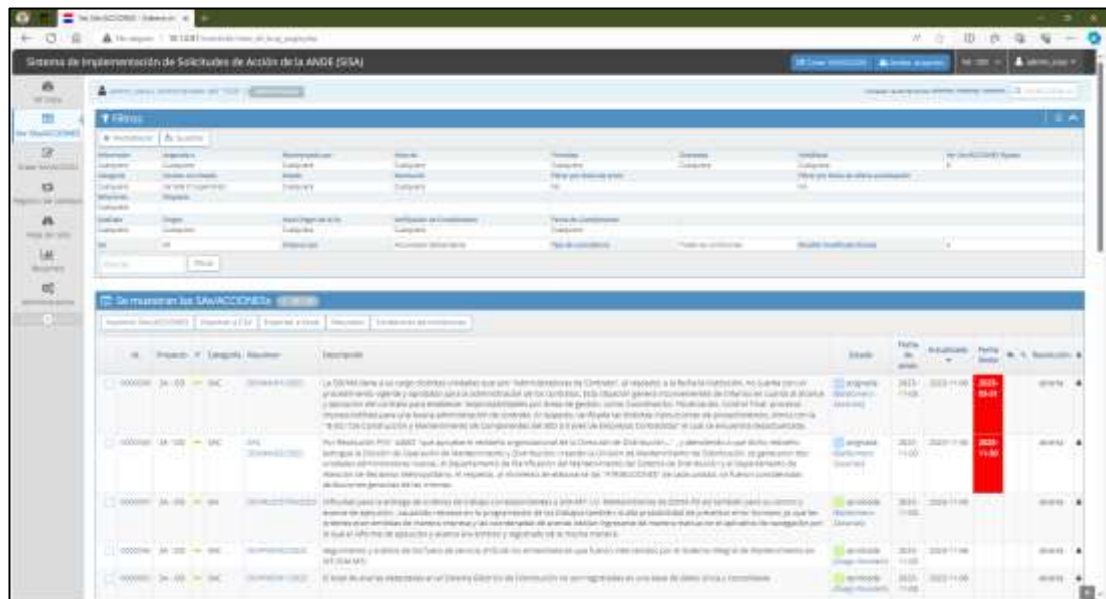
Sistema de Implementación de Solicitudes de Acción de la ANDE (SISA)

Filtros

Se muestran las SA/ACCIONES

| | Id | Proyecto | Categoría | Resumen | Descripción | Estado | Fecha de inicio | Actualizada | Fecha límite | Resolución |
|---|---|---|---|---|---|---|---|---|---|---|
| | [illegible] | SA - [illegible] | SAC | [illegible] | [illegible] | asignada | 2023-11-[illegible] | 2023-11-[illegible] | 2023-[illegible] | abierta |
| | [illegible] | SA - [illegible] | SAC | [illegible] | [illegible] | asignada | 2023-11-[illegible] | 2023-11-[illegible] | 2023-11-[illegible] | abierta |
| | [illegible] | SA - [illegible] | SAC | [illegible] | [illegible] | aprobada | 2023-11-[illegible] | 2023-11-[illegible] | | abierta |
| | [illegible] | SA - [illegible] | SAC | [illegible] | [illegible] | aprobada | 2023-11-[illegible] | 2023-11-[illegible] | | abierta |
| | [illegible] | SA - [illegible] | SAC | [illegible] | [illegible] | aprobada | 2023-11-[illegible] | 2023-11-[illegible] | | abierta |